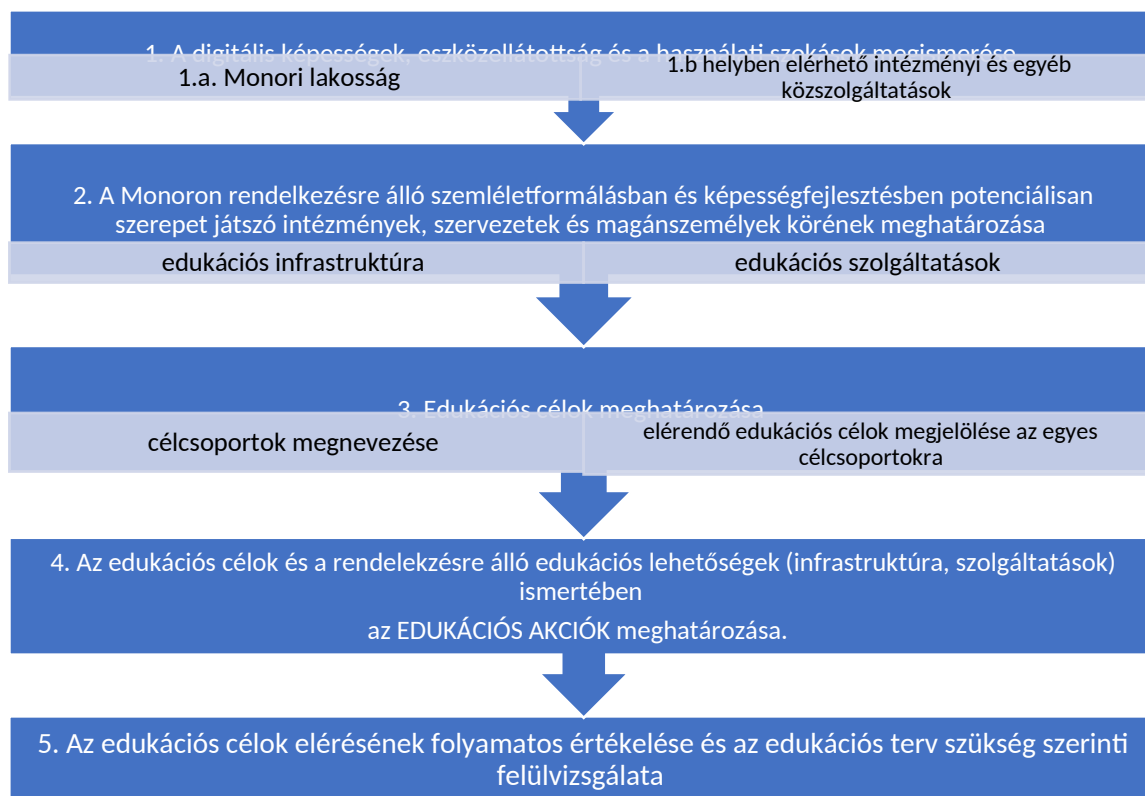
1. A digitális képességek, eszközellátottság és a használati szokások megismerése

1.a. Monori lakosság

1.b helyben elérhető intézményi és egyéb közszolgáltatások

2. A Monoron rendelkezésre álló szemléletformálásban és képességfejlesztésben potenciálisan szerepet játszó intézmények, szervezetek és magánszemélyek körének meghatározása

edukációs infrastruktúra

edukációs szolgáltatások

3. Edukációs célok meghatározása

célcsoportok megnevezése

elérendő edukációs célok megjelölése az egyes célcsoportokra

4. Az edukációs célok és a rendelekzésre álló edukációs lehetőségek (infrastruktúra, szolgáltatások) ismertében

az EDUKÁCIÓS AKCIÓK meghatározása.

5. Az edukációs célok elérésének folyamatos értékelése és az edukációs terv szükség szerinti felülvizsgálata